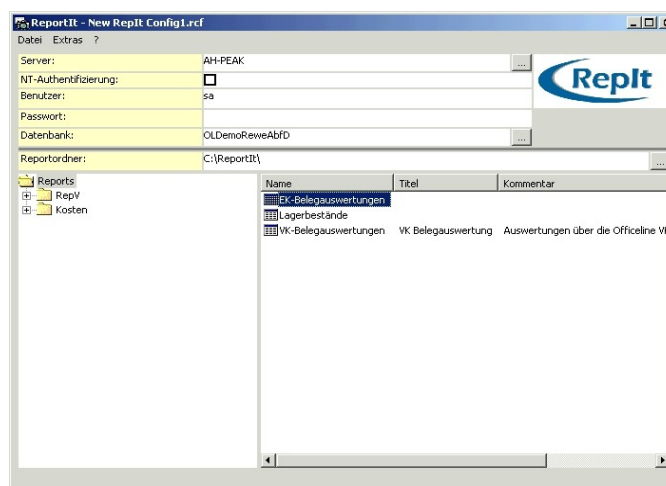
ReportIt - New RepIt Config1.rcf

Datei Extras ?

Server: AH-PEAK ...

NT-Authentifizierung:

Benutzer: sa

Passwort:

Datenbank: OLDemoReweAbfD ...

RepIt

Reportordner: C:\ReportIt\ ...

Reports
RepV
Kosten

| Name | Titel | Kommentar |
|---|---|---|
| EK-Belegauswertungen | | |
| Lagerbestände | | |
| VK-Belegauswertungen | VK Belegauswertung | Auswertungen über die Officeline V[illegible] |